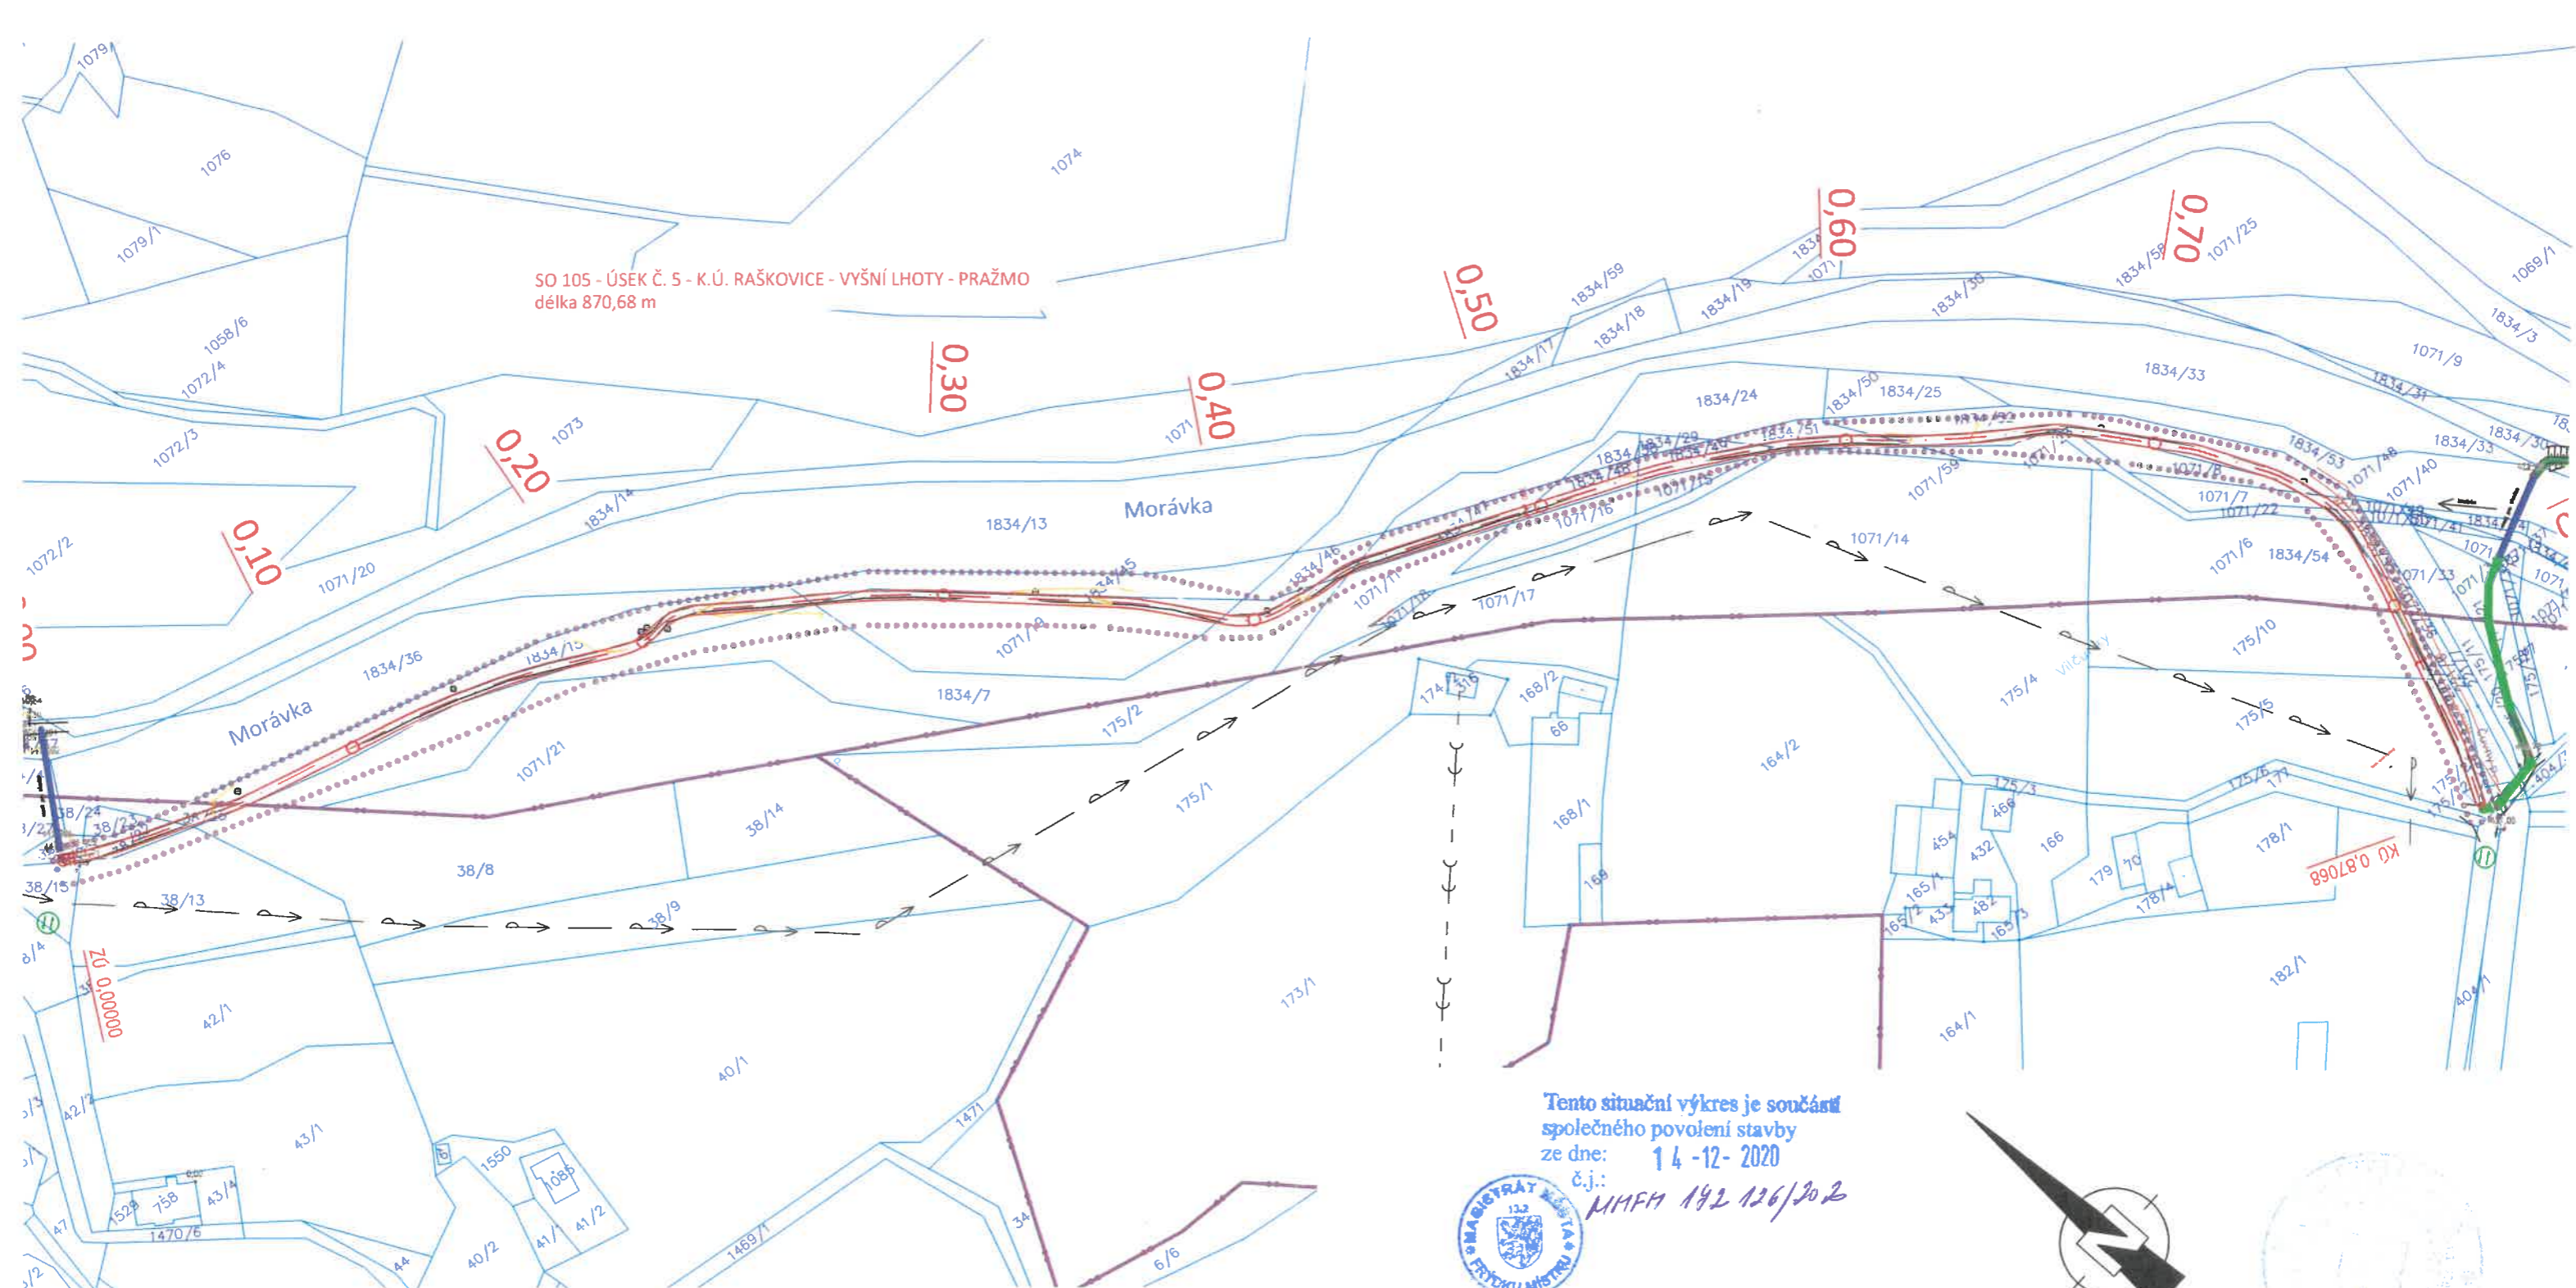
SO 105 - ÚSEK Č. 5 - K.Ú. RAŠKOVICE - VYŠNÍ LHOTY - PRAŽMO
délka 870,68 m

1079
1076
1079/1
1074
1058/6
1072/4
1072/3
1073
1072/2
1071/20
1071
1834/14
1834/13
Morávka
1834/17
1834/59
1834/18
1834/19
1834/30
1834/58
1071/25
1069/1
1834/3
1071/9
1834/33
1834/31
1834/24
1834/50
1834/25
1834/53
1834/33
1834/30
1071/40
1071/48
1071/7
1071/22
1071/6
1834/54
1071/33
1071/14
1071/59
1071/16
1071/15
1071/17
1071/19
1834/46
1834/45
1834/15
1834/36
1834/7
Morávka
1071/21
175/2
175/1
175/4
175/10
175/5
175/6
174
168/2
66
164/2
168/1
169
175/3
466
454
432
166
165/1
165/2
433
482
165/3
179
70
178/4
178/1
171
182/1
164/1
404/1
38/24
38/2
38/15
38/13
38/8
38/14
38/9
42/1
40/1
43/1
43/4
42/2
1471
1550
1086
41/2
41/1
40/2
1469/1
6/6
34
173/1
1523
758
1470/6
44
47

0,10
0,20
0,30
0,40
0,50
0,60
0,70
ZÚ 0,00000
KÚ 0,87068

Tento situační výkres je součástí společného povolení stavby
ze dne: 14 -12- 2020
č.j.: MMFM 142 126/202

MAGISTRÁT MĚSTA FRÝDKU-MÍSTKU
13.2